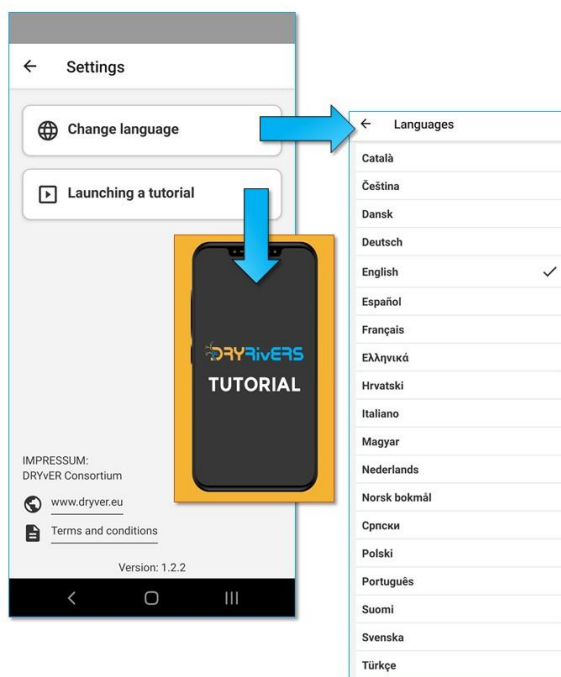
← Settings

Change language

Launching a tutorial

DRYRivERS
TUTORIAL

IMPRESSUM:
DRYvER Consortium

www.dryver.eu

Terms and conditions

Version: 1.2.2

← Languages

Català
Čeština
Dansk
Deutsch
English ✓
Español
Français
Ελληνικά
Hrvatski
Italiano
Magyar
Nederlands
Norsk bokmål
Српски
Polski
Português
Suomi
Svenska
Türkçe